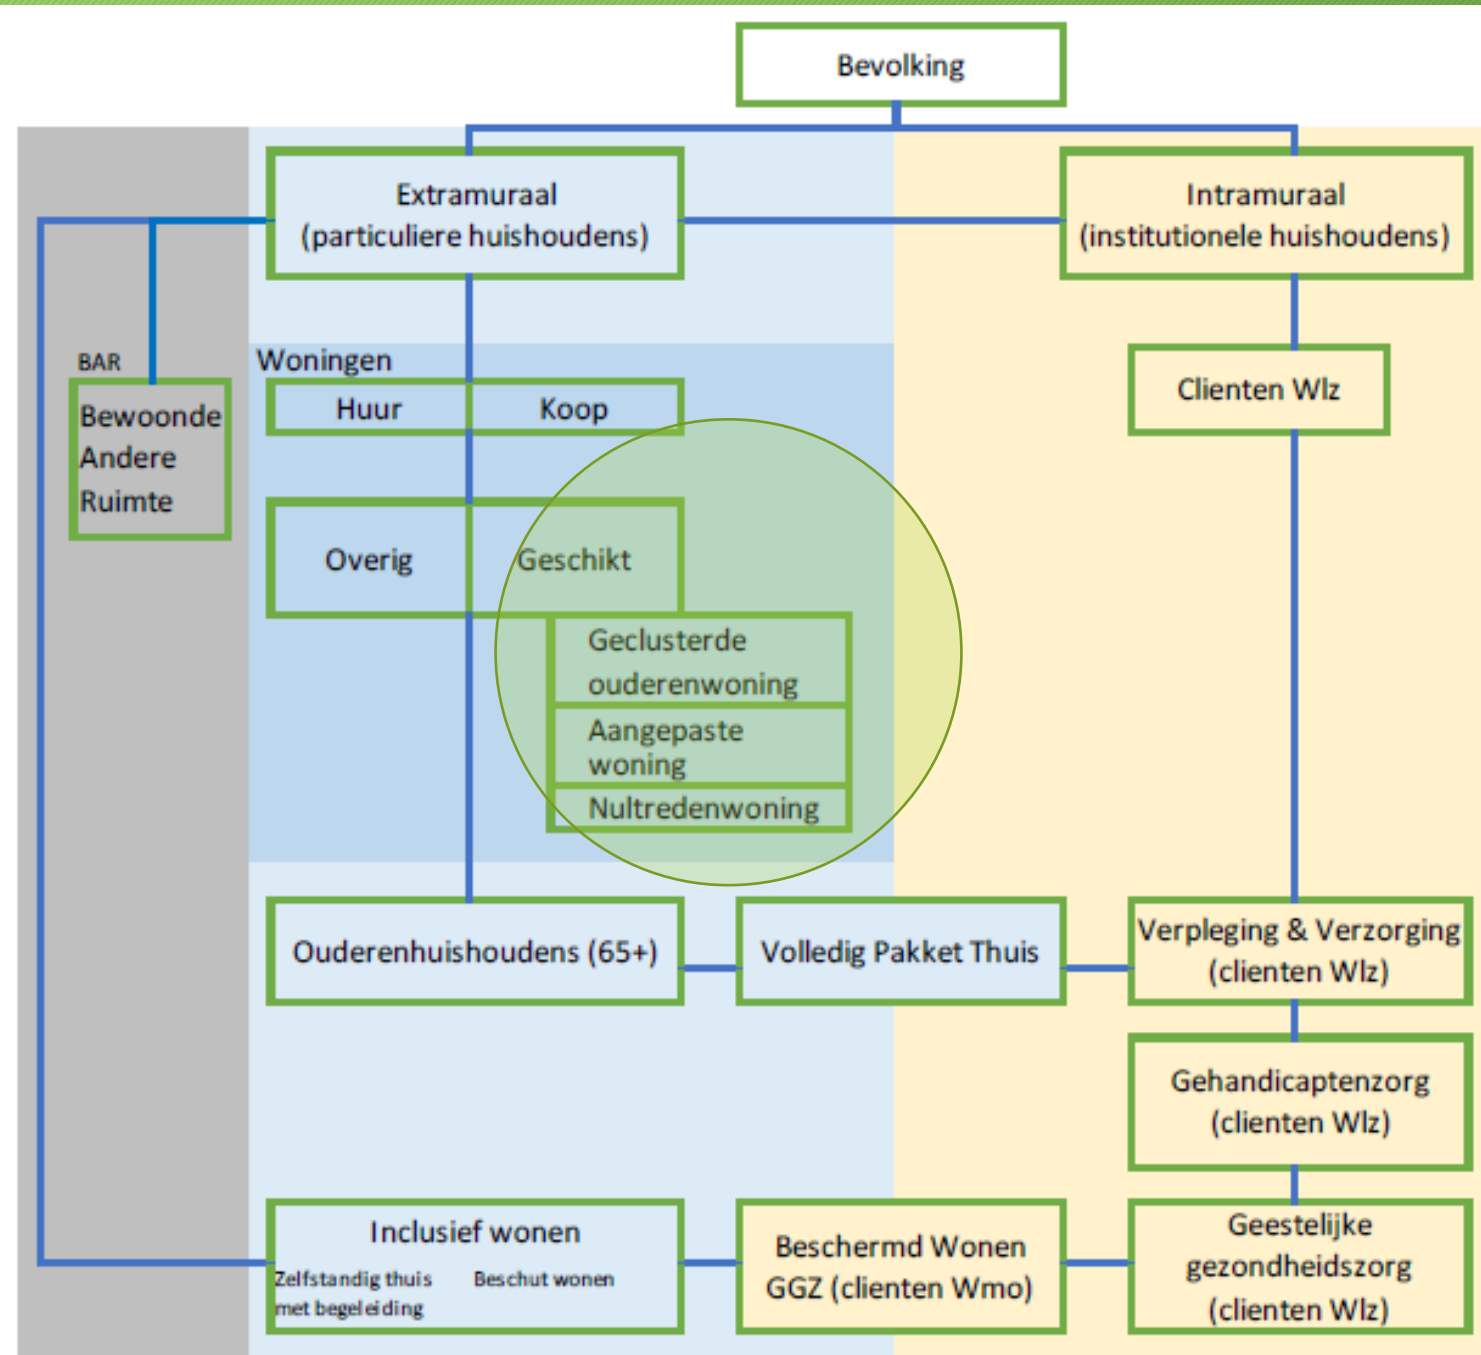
Bevolking

Extramuraal
(particuliere huishoudens)

Intramuraal
(institutionele huishoudens)

BAR

Bewoonde
Andere
Ruimte

Woningen

Huur

Koop

Clienten Wlz

Overig

Geschikt

Geclusterde ouderenwoning

Aangepaste woning

Nultredenwoning

Ouderenhuishoudens (65+)

Volledig Pakket Thuis

Verpleging & Verzorging
(clienten Wlz)

Gehandicaptenzorg
(clienten Wlz)

Inclusief wonen

Zelfstandig thuis met begeleiding

Beschut wonen

Beschermd Wonen
GGZ (clienten Wmo)

Geestelijke
gezondheidszorg
(clienten Wlz)